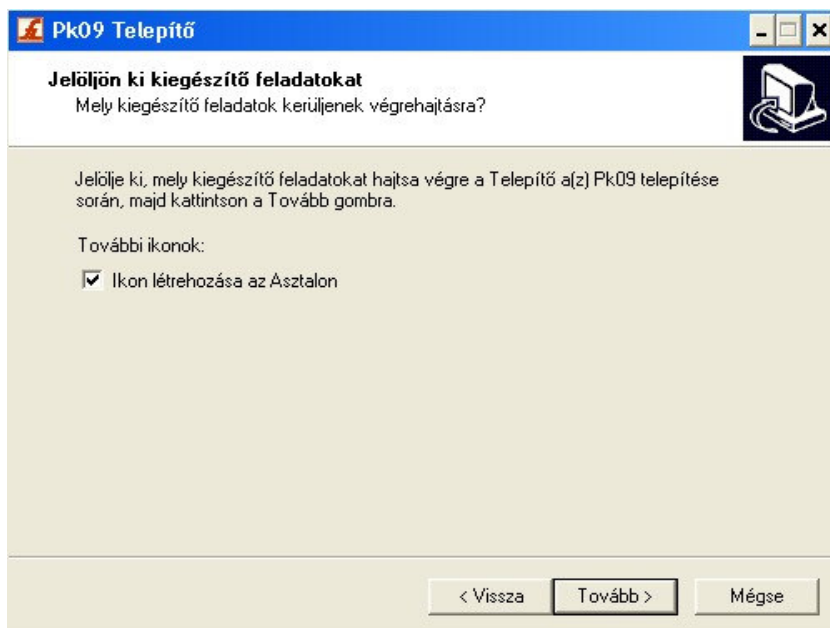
Pk09 Telepítő

Jelöljön ki kiegészítő feladatokat
Mely kiegészítő feladatok kerüljenek végrehajtásra?

Jelölje ki, mely kiegészítő feladatokat hajtsa végre a Telepítő a(z) Pk09 telepítése során, majd kattintson a Tovább gombra.

További ikonok:

Ikon létrehozása az Asztalon

< Vissza
Tovább >
Mégse